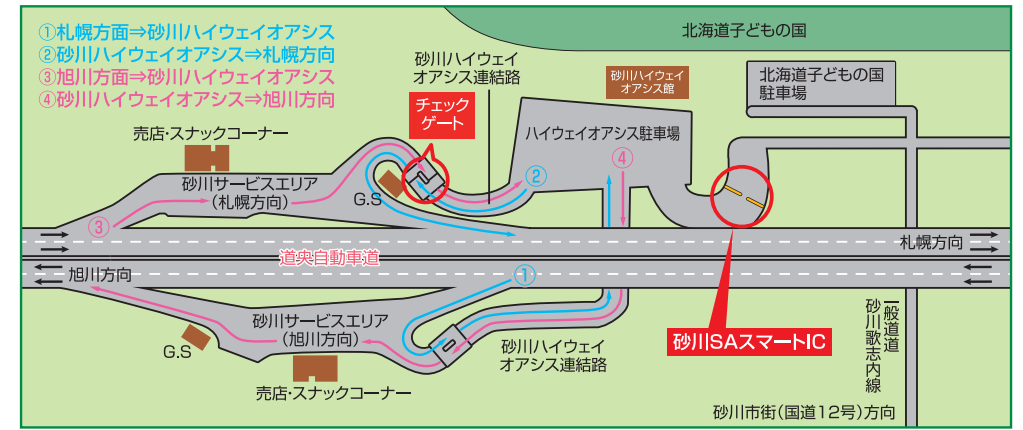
①札幌方面⇒砂川ハイウェイオアシス
②砂川ハイウェイオアシス⇒札幌方向
③旭川方面⇒砂川ハイウェイオアシス
④砂川ハイウェイオアシス⇒旭川方向

北海道子どもの国

砂川ハイウェイオアシス連結路

砂川ハイウェイオアシス館

北海道子どもの国駐車場

チェックゲート

ハイウェイオアシス駐車場

売店・スナックコーナー

砂川サービスエリア
（札幌方向）

G.S

②

④

③

札幌方向

道央自動車道

旭川方向

①

砂川サービスエリア
（旭川方向）

G.S

売店・スナックコーナー

砂川ハイウェイオアシス連結路

砂川SAスマートIC

一般道道砂川歌志内線

砂川市街（国道12号）方向